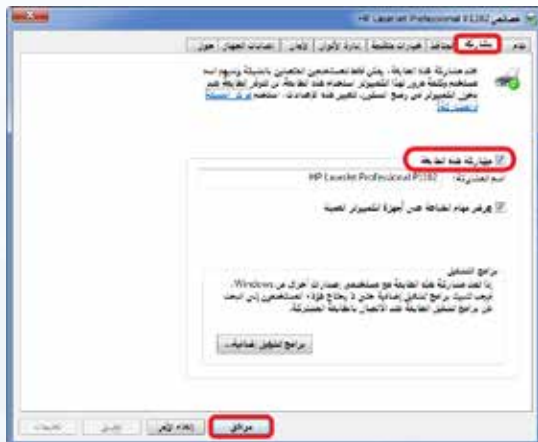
خصائص HP LaserJet Professional P1102

عام | مشاركة | منافذ | خيارات متقدمة | إدارة الألوان | الأمان | إعدادات الجهاز | حول

عند مشاركة هذه الطابعة، يمكن فقط لمستخدمي الشبكة الذين لديهم اسم مستخدم وكلمة مرور لهذا الكمبيوتر استخدام هذه الطابعة. لن تتوفر الطابعة عند دخول الكمبيوتر في وضع السكون. لتغيير هذه الإعدادات، استخدم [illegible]

☑ مشاركة هذه الطابعة

اسم المشاركة: HP LaserJet Professional P1102

☑ عرض مهام الطباعة على أجهزة الكمبيوتر العميلة

برامج التشغيل
إذا تمت مشاركة هذه الطابعة مع مستخدمين يستخدمون إصدارات أخرى من Windows، فيجب تثبيت برامج تشغيل إضافية حتى لا يحتاج هؤلاء المستخدمون إلى البحث عن برامج تشغيل الطابعة عند الاتصال بالطابعة المشتركة.

برامج تشغيل إضافية...

موافق | إلغاء الأمر | تطبيق | تعليمات